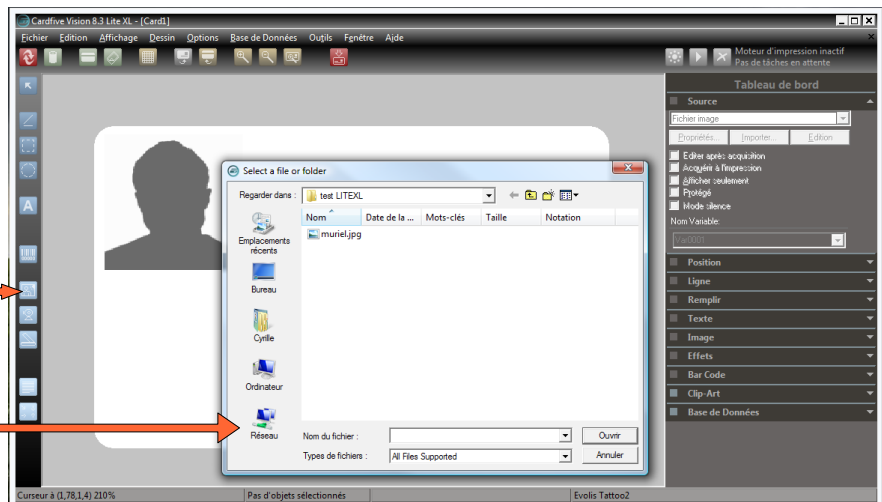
Cardfive Vision 8.3 Lite XL - [Card1]

Fichier Edition Affichage Dessin Options Base de Données Outils Fenêtre Aide

Moteur d'impression inactif
Pas de tâches en attente

Tableau de bord

Source

Fichier image

Propriétés... Importer... Edition

Editer après acquisition
Acquérir à l'impression
Afficher seulement
Protégé
Mode silence

Nom Variable:

Var0001

Position
Ligne
Remplir
Texte
Image
Effets
Bar Code
Clip-Art
Base de Données

Select a file or folder

Regarder dans : test LITEXL

Nom | Date de la ... | Mots-clés | Taille | Notation

muriel.jpg

Emplacements récents
Bureau
Cyrille
Ordinateur
Réseau

Nom du fichier :
Ouvrir

Types de fichiers : All Files Supported
Annuler

Curseur à (1,78,1,4) 210%
Pas d'objets sélectionnés
Evolis Tattoo2